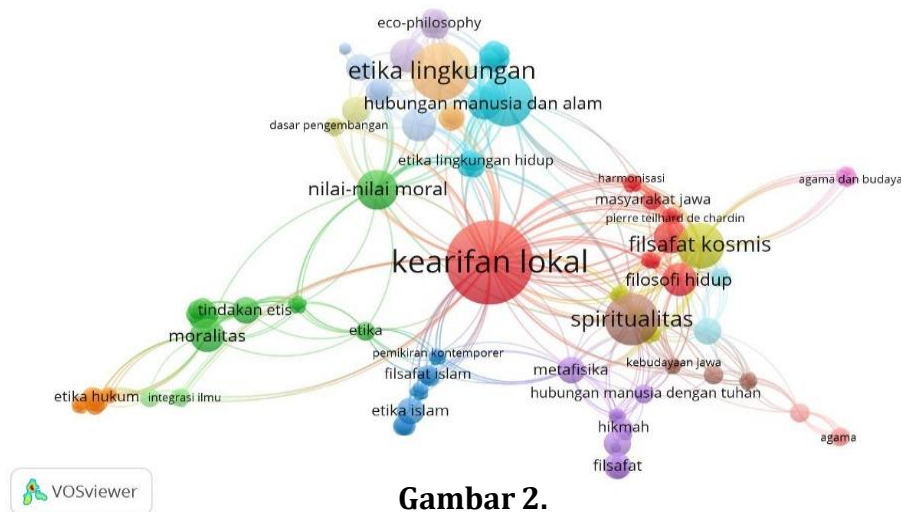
eco-philosophy
etika lingkungan
hubungan manusia dan alam
dasar pengembangan
etika lingkungan hidup
harmonisasi
agama dan budaya
nilai-nilai moral
masyarakat jawa
pierre teilhard de chardin
filsafat kosmis
kearifan lokal
filosofi hidup
tindakan etis
spiritualitas
moralitas
etika
pemikiran kontemporer
kebudayaan jawa
filsafat islam
metafisika
etika hukum
integrasi ilmu
hubungan manusia dengan tuhan
etika islam
hikmah
agama
filsafat
VOSviewer
Gambar 2.